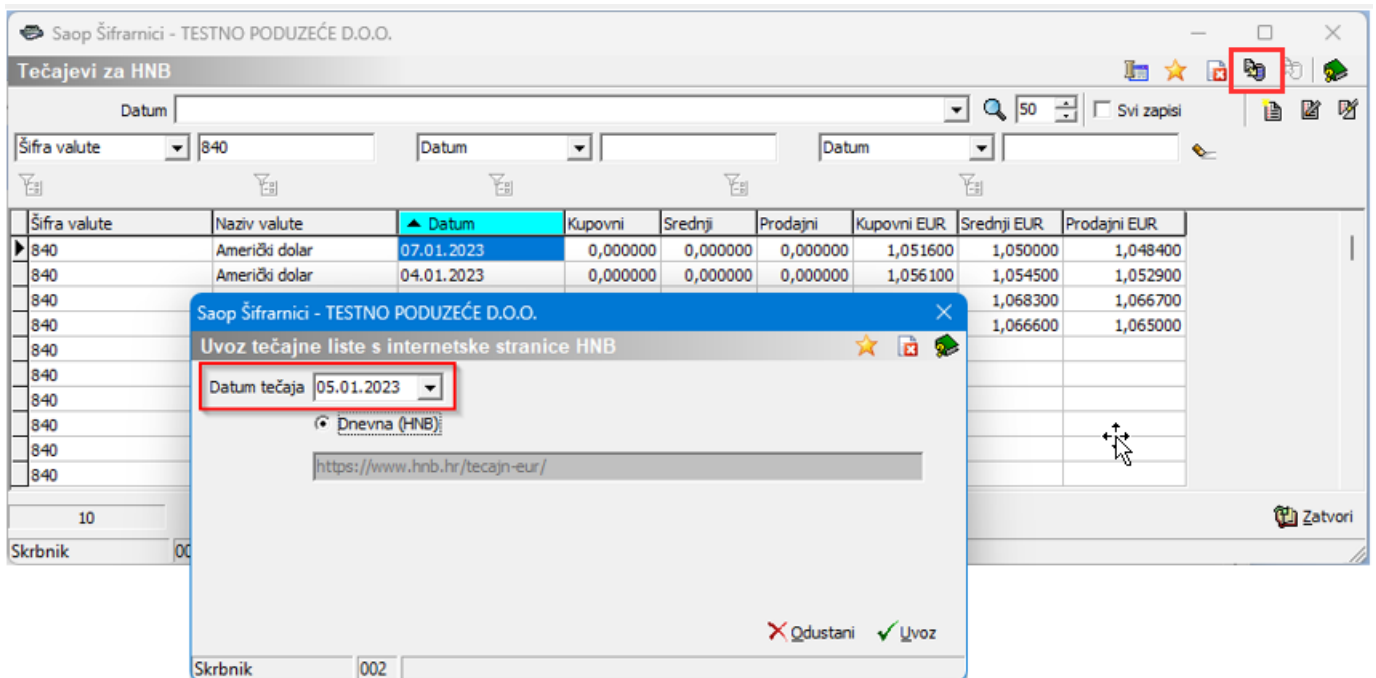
Saop Šifrarnici - TESTNO PODUZEĆE D.O.O.

Tečajevi za HNB

Datum

50

Svi zapisi

Šifra valute 840

Datum

Datum

| Šifra valute | Naziv valute | Datum | Kupovni | Srednji | Prodajni | Kupovni EUR | Srednji EUR | Prodajni EUR |
|---|---|---|---|---|---|---|---|---|
| 840 | Američki dolar | 07.01.2023 | 0,000000 | 0,000000 | 0,000000 | 1,051600 | 1,050000 | 1,048400 |
| 840 | Američki dolar | 04.01.2023 | 0,000000 | 0,000000 | 0,000000 | 1,056100 | 1,054500 | 1,052900 |
| 840 | | | | | | | 1,068300 | 1,066700 |
| 840 | | | | | | | 1,066600 | 1,065000 |
| 840 | | | | | | | | |
| 840 | | | | | | | | |
| 840 | | | | | | | | |
| 840 | | | | | | | | |
| 840 | | | | | | | | |
| 840 | | | | | | | | |

10

Zatvori

Skrbnik 002

Saop Šifrarnici - TESTNO PODUZEĆE D.O.O.

Uvoz tečajne liste s internetske stranice HNB

Datum tečaja 05.01.2023

Dnevna (HNB)

https://www.hnb.hr/tecajn-eur/

Odustani Uvoz

Skrbnik 002